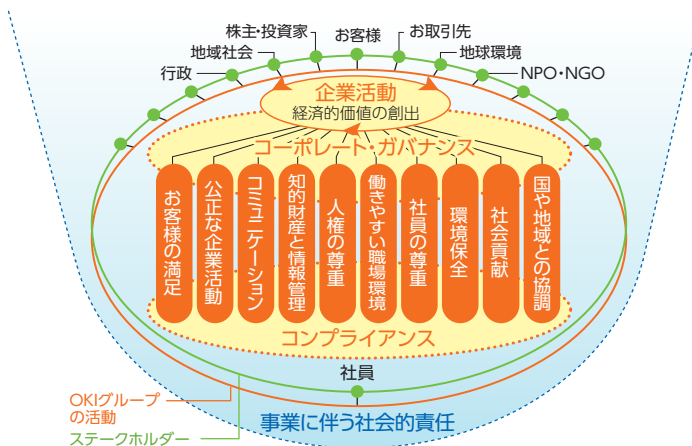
株主・投資家
お客様
お取引先
地域社会
地球環境
行政
NPO・NGO

企業活動
経済的価値の創出

コーポレート・ガバナンス

お客様の満足
公正な企業活動
コミュニケーション
知的財産と情報管理
人権の尊重
働きやすい職場環境
社員の尊重
環境保全
社会貢献
国や地域との協調

コンプライアンス

社員

OKIグループの活動
ステークホルダー

事業に伴う社会的責任